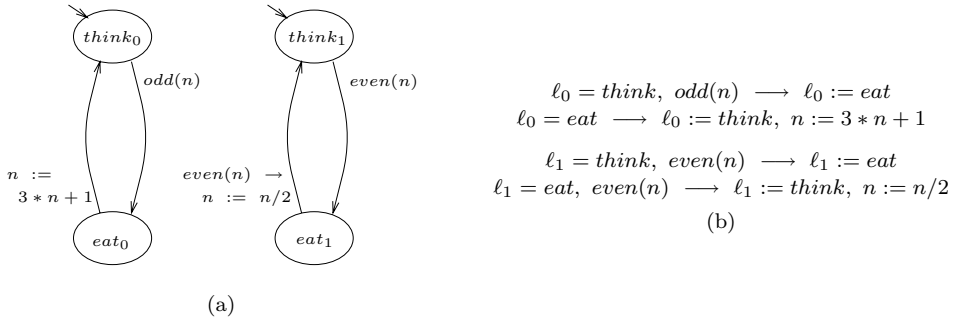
$think_0$

$odd(n)$

$n :=$
$3 * n + 1$

$eat_0$

$think_1$

$even(n)$

$even(n) \rightarrow$
$n := n/2$

$eat_1$

(a)

$\ell_0 = think,\ odd(n) \longrightarrow \ell_0 := eat$
$\ell_0 = eat \longrightarrow \ell_0 := think,\ n := 3 * n + 1$

$\ell_1 = think,\ even(n) \longrightarrow \ell_1 := eat$
$\ell_1 = eat,\ even(n) \longrightarrow \ell_1 := think,\ n := n/2$

(b)